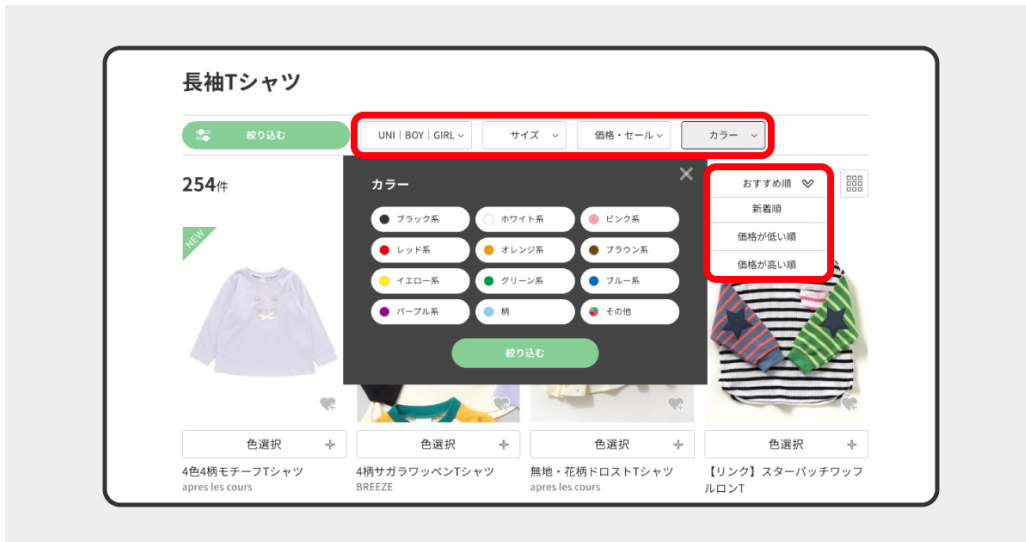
長袖Tシャツ

絞り込む

UNI | BOY | GIRL

サイズ

価格・セール

カラー

254件

カラー

ブラック系
ホワイト系
ピンク系
レッド系
オレンジ系
ブラウン系
イエロー系
グリーン系
ブルー系
パープル系
柄
その他

絞り込む

おすすめ順
新着順
価格が低い順
価格が高い順

NEW

色選択
4色4柄モチーフTシャツ
apres les cours

色選択
4柄サガラワッペンTシャツ
BREEZE

色選択
無地・花柄ドロストTシャツ
apres les cours

色選択
【リンク】スターパッチワッフルロンT